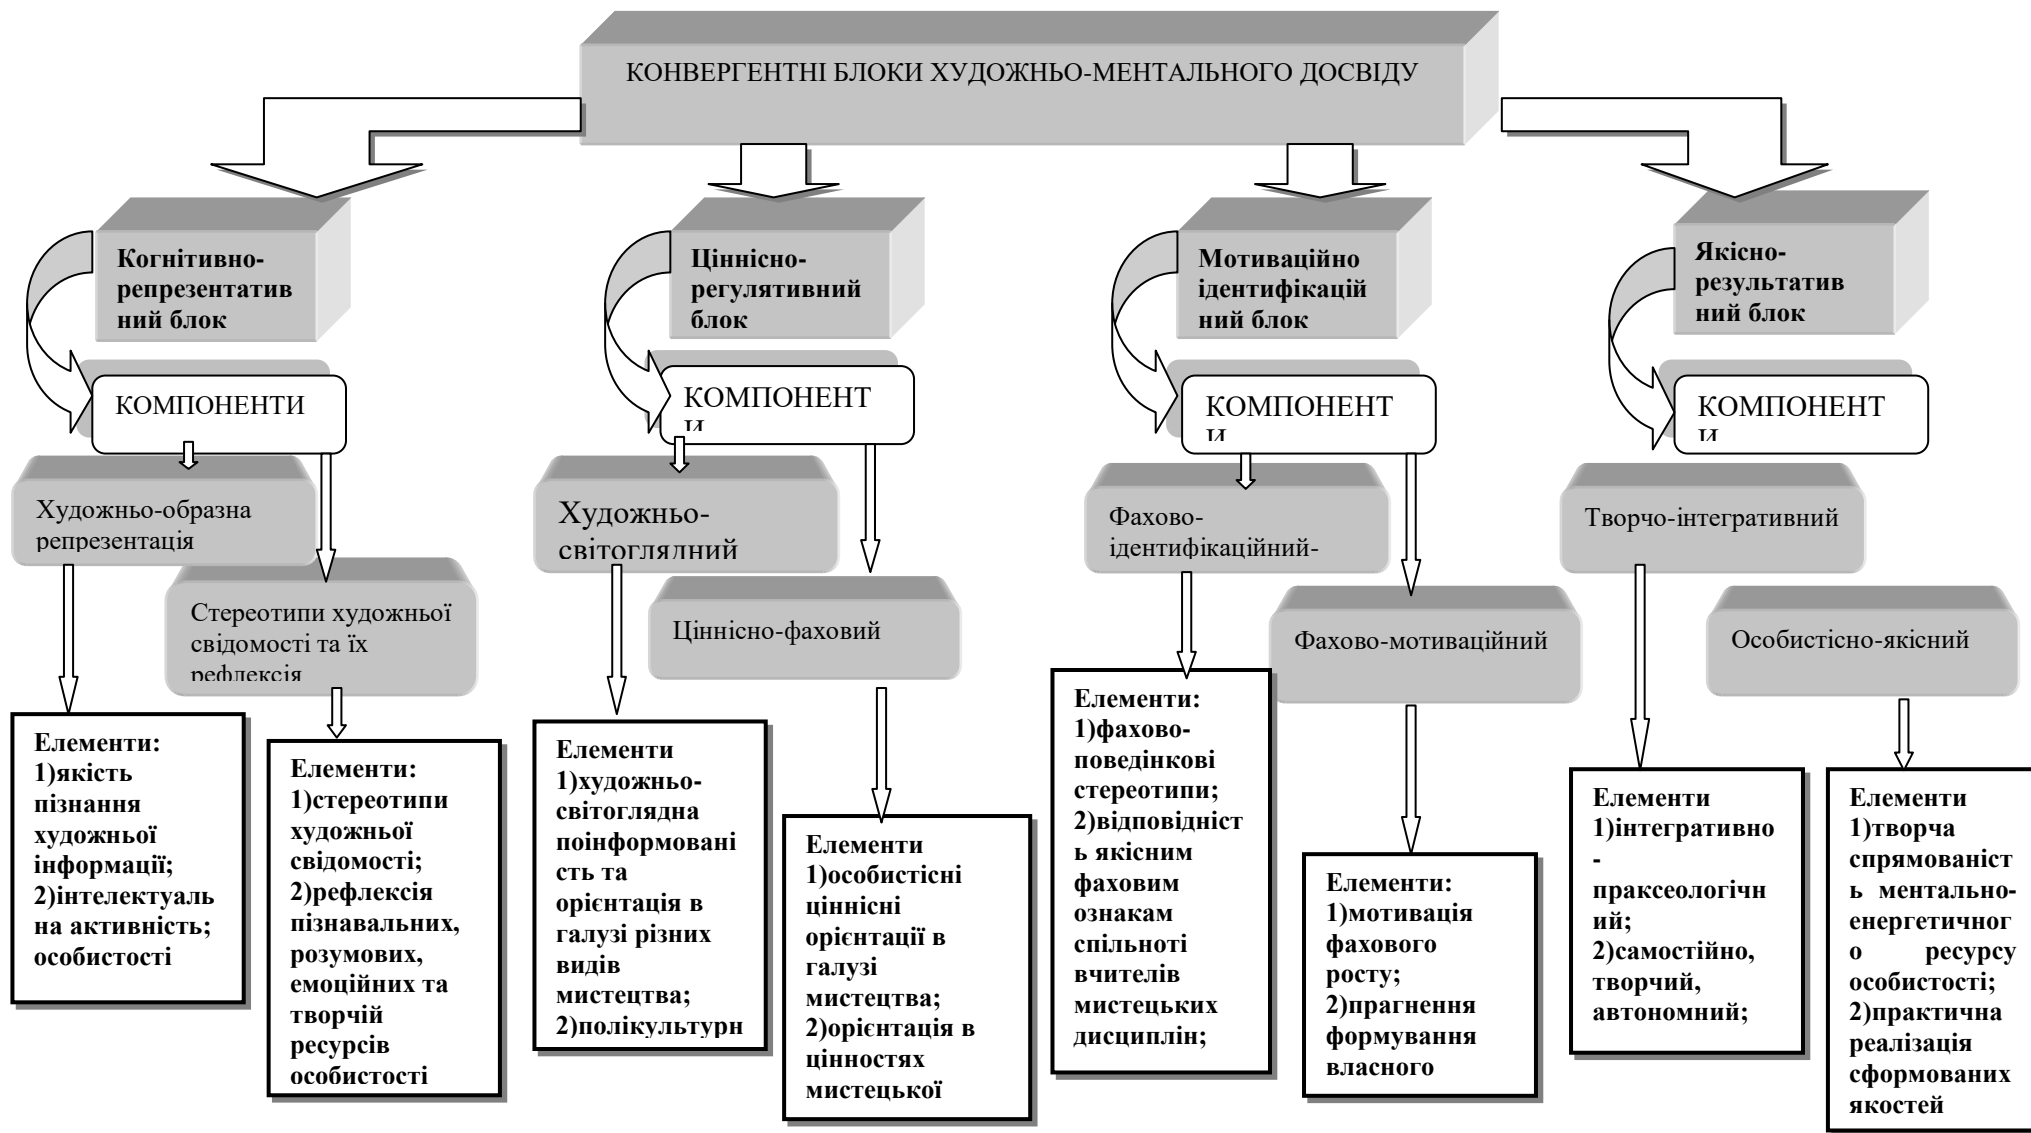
КОНВЕРГЕНТНІ БЛОКИ ХУДОЖНЬО-МЕНТАЛЬНОГО ДОСВІДУ

Когнітивно-репрезентативний блок

КОМПОНЕНТИ

Художньо-образна репрезентація

Стереотипи художньої свідомості та їх рефлексія

Елементи:
1)якість пізнання художньої інформації;
2)інтелектуальна активність; особистості

Елементи:
1)стереотипи художньої свідомості;
2)рефлексія пізнавальних, розумових, емоційних та творчій ресурсів особистості

Ціннісно-регулятивний блок

КОМПОНЕНТИ

Художньо-світоглядний

Ціннісно-фаховий

Елементи
1)художньо-світоглядна поінформованість та орієнтація в галузі різних видів мистецтва;
2)полікультурн

Елементи
1)особистісні ціннісні орієнтації в галузі мистецтва;
2)орієнтація в цінностях мистецької

Мотиваційно ідентифікаційний блок

КОМПОНЕНТИ

Фахово-ідентифікаційний-

Фахово-мотиваційний

Елементи:
1)фахово-поведінкові стереотипи;
2)відповідність якісним фаховим ознакам спільноти вчителів мистецьких дисциплін;

Елементи:
1)мотивація фахового росту;
2)прагнення формування власного

Якісно-результативний блок

КОМПОНЕНТИ

Творчо-інтегративний

Особистісно-якісний

Елементи
1)інтегративно-праксеологічний;
2)самостійно, творчий, автономний;

Елементи
1)творча спрямованість ментально-енергетичного ресурсу особистості;
2)практична реалізація сформованих якостей